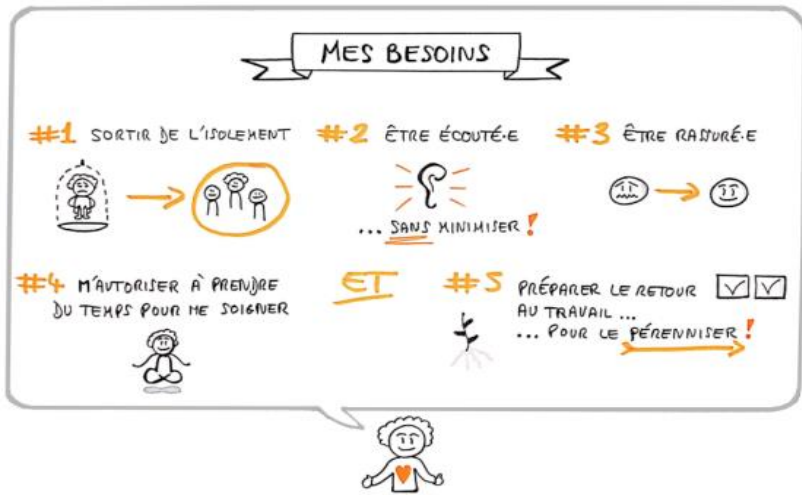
MES BESOINS

#1 SORTIR DE L'ISOLEMENT

#2 ÊTRE ÉCOUTÉ·E

... SANS MINIMISER !

#3 ÊTRE RASSURÉ·E

#4 M'AUTORISER À PRENDRE DU TEMPS POUR ME SOIGNER

ET

#5 PRÉPARER LE RETOUR AU TRAVAIL ...

... POUR LE PÉRENNISER !